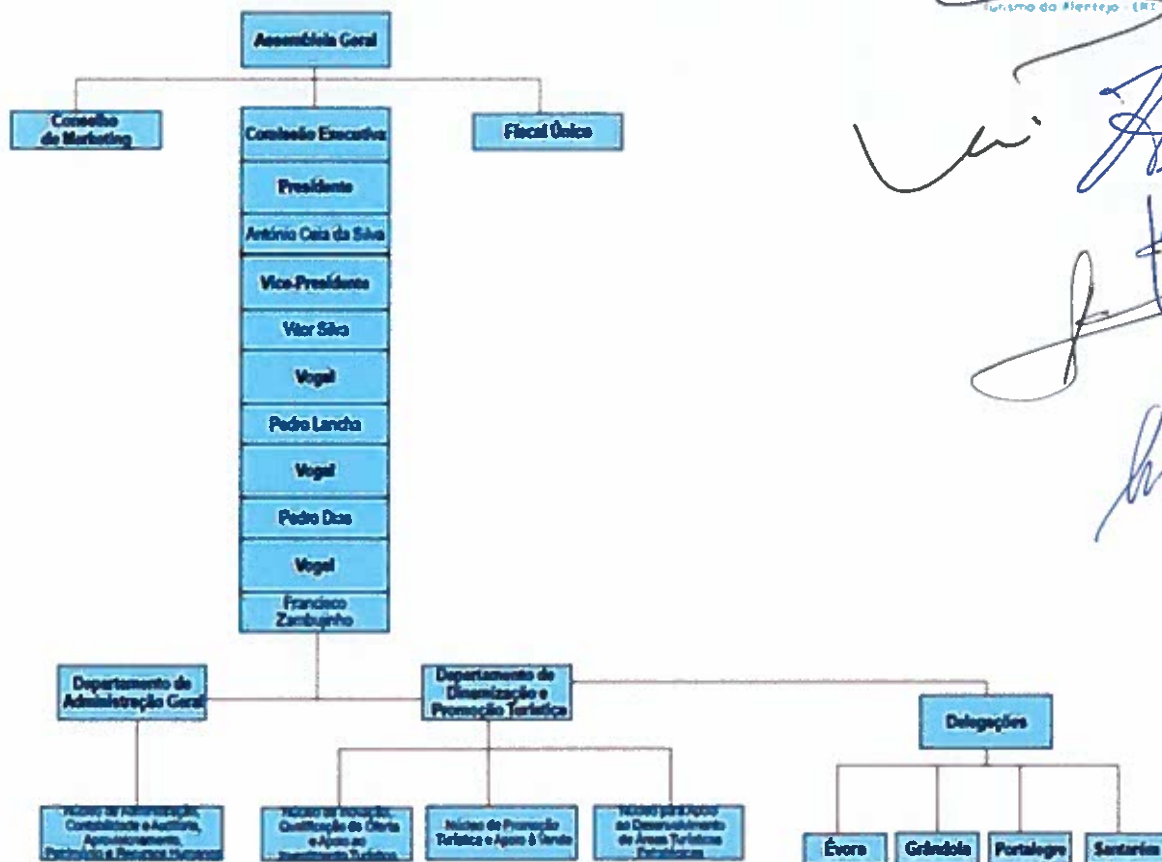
Turismo do Alentejo · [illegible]

Assembleia Geral

Conselho de Marketing

Comissão Executiva

Fiscal Único

Presidente

António Ceia da Silva

Vice-Presidente

Vítor Silva

Vogal

Pedro Lancha

Vogal

Pedro Dias

Vogal

Francisco Zambujinho

Departamento de Administração Geral

Departamento de Dinamização e Promoção Turística

Delegações

Núcleo de Administração, Contabilidade e Auditoria, Aprovisionamento, Património e Recursos Humanos

Núcleo de Inovação, Qualificação da Oferta e Apoio ao Investimento Turístico

Núcleo de Promoção Turística e Apoio à Venda

Núcleo para Apoio ao Desenvolvimento de Áreas Turísticas Específicas

Évora

Grândola

Portalegre

Santarém